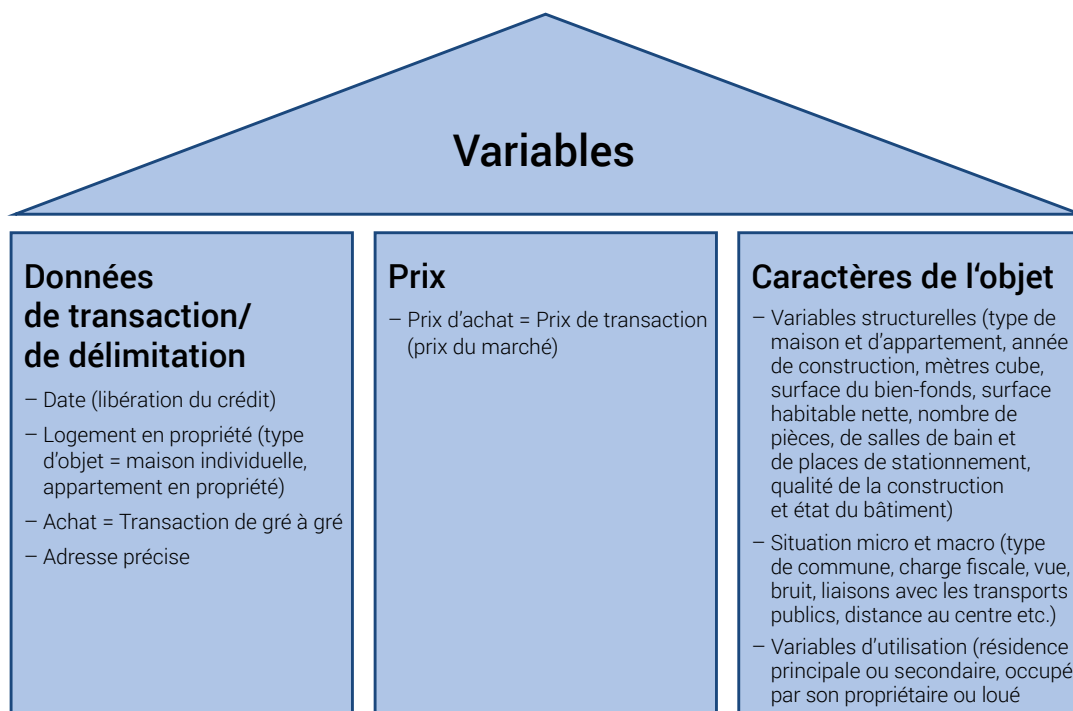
Variables

Données de transaction/ de délimitation

– Date (libération du crédit)

– Logement en propriété (type d'objet = maison individuelle, appartement en propriété)

– Achat = Transaction de gré à gré

– Adresse précise

Prix

– Prix d'achat = Prix de transaction (prix du marché)

Caractères de l'objet

– Variables structurelles (type de maison et d'appartement, année de construction, mètres cube, surface du bien-fonds, surface habitable nette, nombre de pièces, de salles de bain et de places de stationnement, qualité de la construction et état du bâtiment)

– Situation micro et macro (type de commune, charge fiscale, vue, bruit, liaisons avec les transports publics, distance au centre etc.)

– Variables d'utilisation (résidence principale ou secondaire, occupé par son propriétaire ou loué